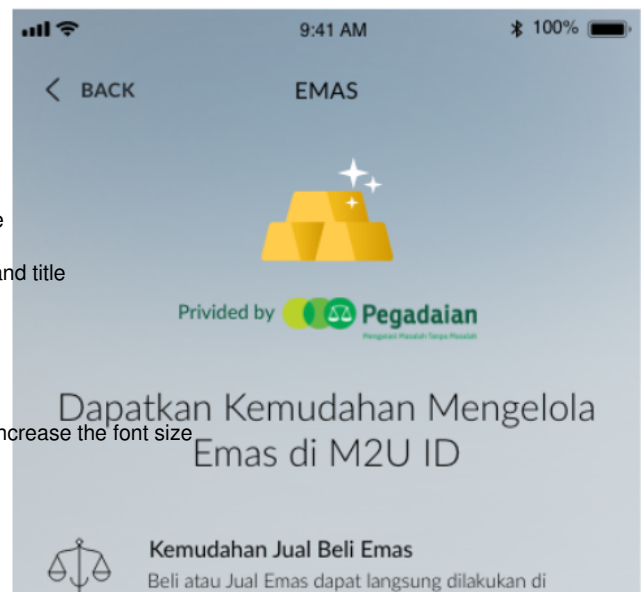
9:41 AM
100%

< BACK
EMAS

e

nd title

Privided by Pegadaian
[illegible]

Dapatkan Kemudahan Mengelola Emas di M2U ID

ncrease the font size

Kemudahan Jual Beli Emas
Beli atau Jual Emas dapat langsung dilakukan di